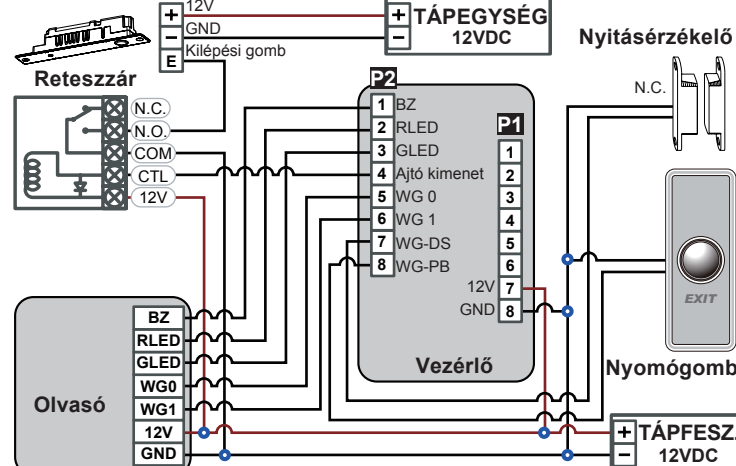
+ 12V
− GND
E Kilépési gomb

Reteszzár

+ TÁPEGYSÉG
− 12VDC

Nyitásérzékelő

N.C.

N.C.
N.O.
COM
CTL
12V

P2
1 BZ
2 RLED
3 GLED
4 Ajtó kimenet
5 WG 0
6 WG 1
7 WG-DS
8 WG-PB

P1
1
2
3
4
5
6
12V 7
GND 8

Vezérlő

EXIT

Nyomógomb

Olvasó
BZ
RLED
GLED
WG0
WG1
12V
GND

+ TÁPFESZ
− 12VDC